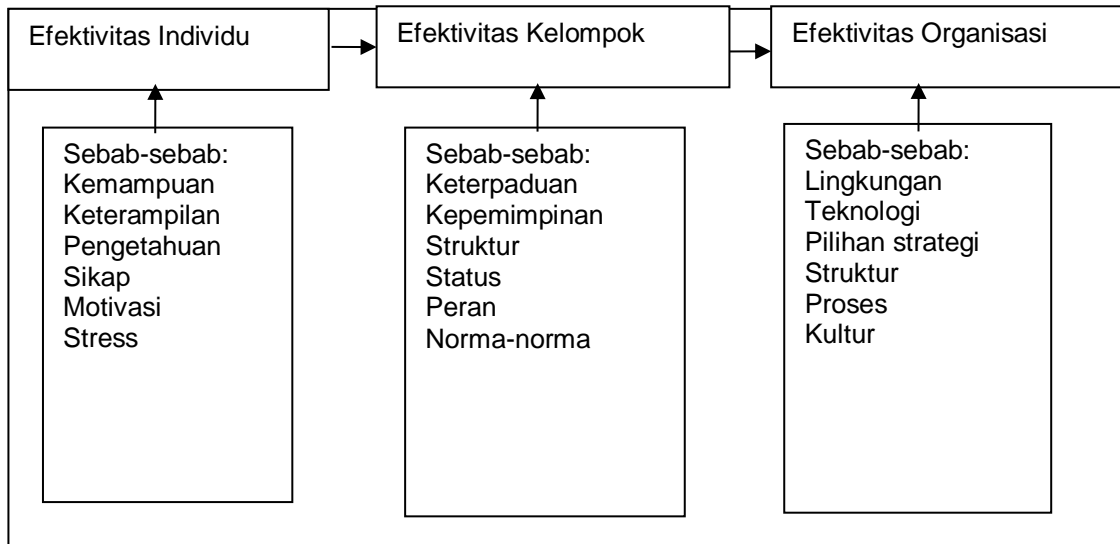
Efektivitas Individu

Efektivitas Kelompok

Efektivitas Organisasi

Sebab-sebab:
Kemampuan
Keterampilan
Pengetahuan
Sikap
Motivasi
Stress

Sebab-sebab:
Keterpaduan
Kepemimpinan
Struktur
Status
Peran
Norma-norma

Sebab-sebab:
Lingkungan
Teknologi
Pilihan strategi
Struktur
Proses
Kultur